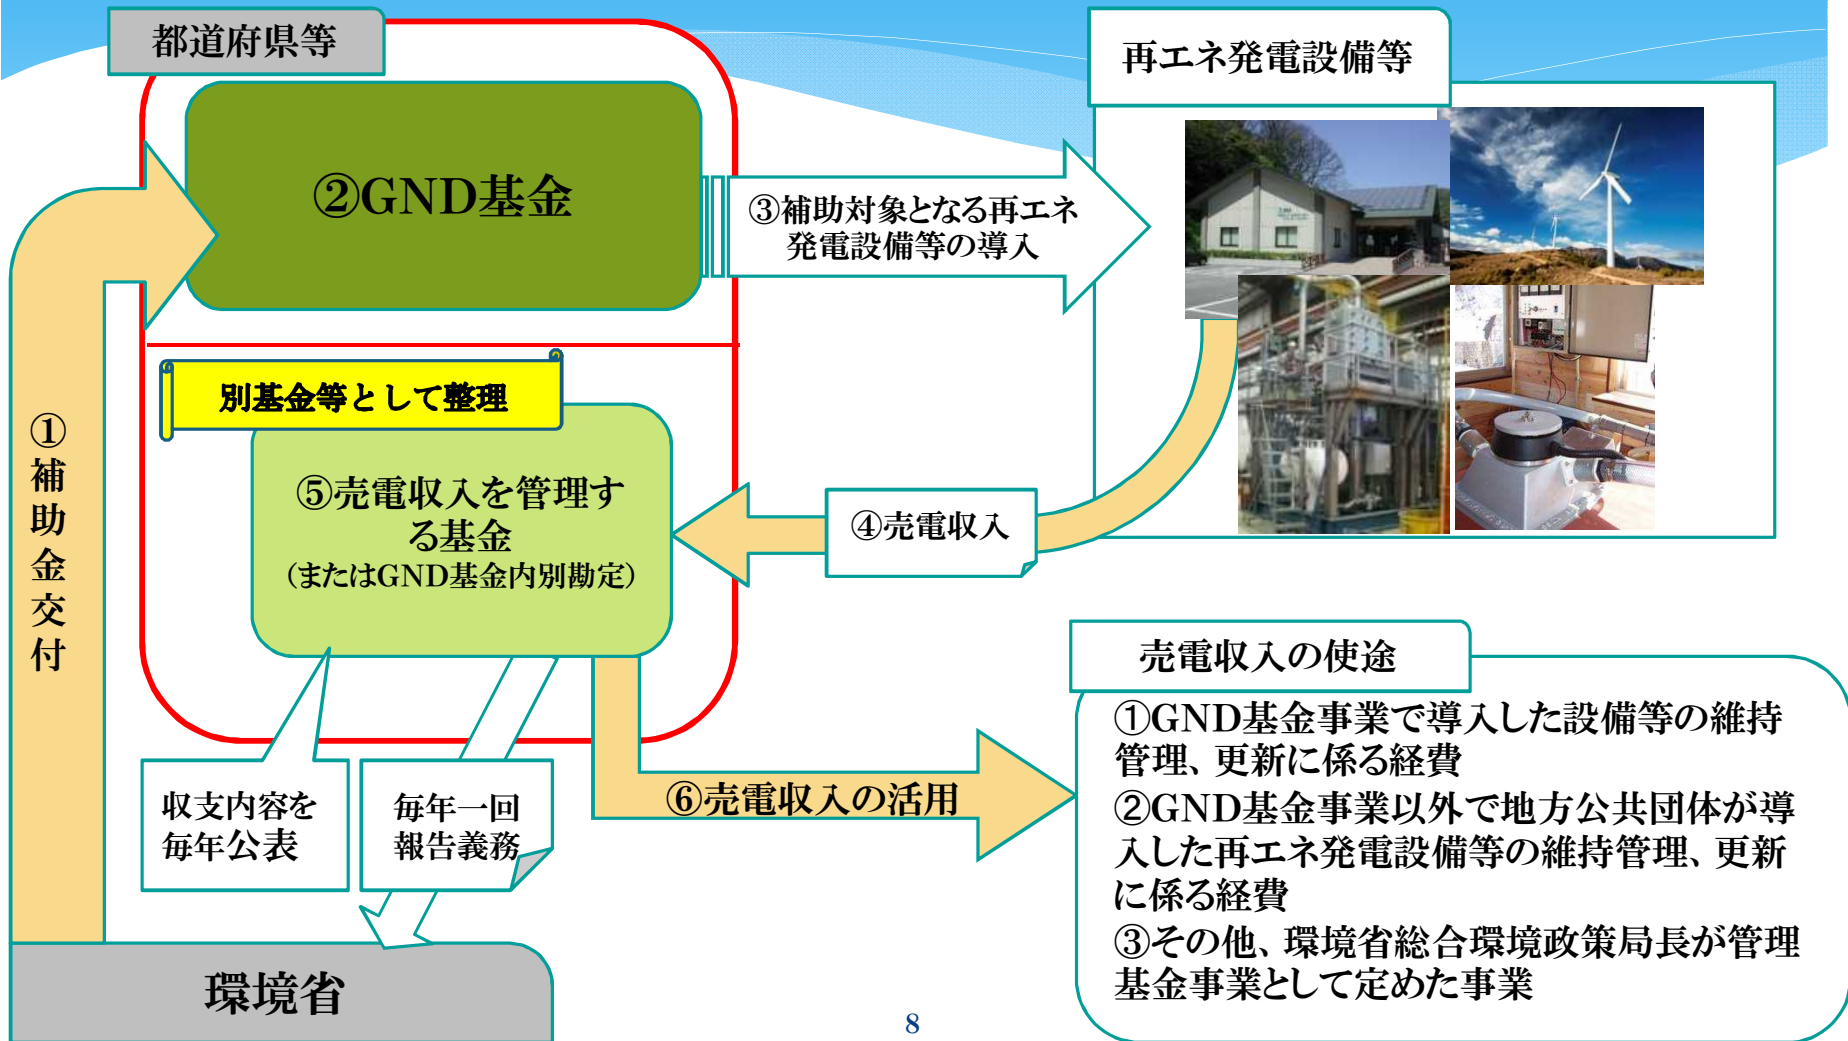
都道府県等

②GND基金

③補助対象となる再エネ発電設備等の導入

再エネ発電設備等

別基金等として整理

⑤売電収入を管理する基金
（またはGND基金内別勘定）

④売電収入

①補助金交付

収支内容を毎年公表

毎年一回報告義務

⑥売電収入の活用

売電収入の使途

①GND基金事業で導入した設備等の維持管理、更新に係る経費
②GND基金事業以外で地方公共団体が導入した再エネ発電設備等の維持管理、更新に係る経費
③その他、環境省総合環境政策局長が管理基金事業として定めた事業

環境省

8